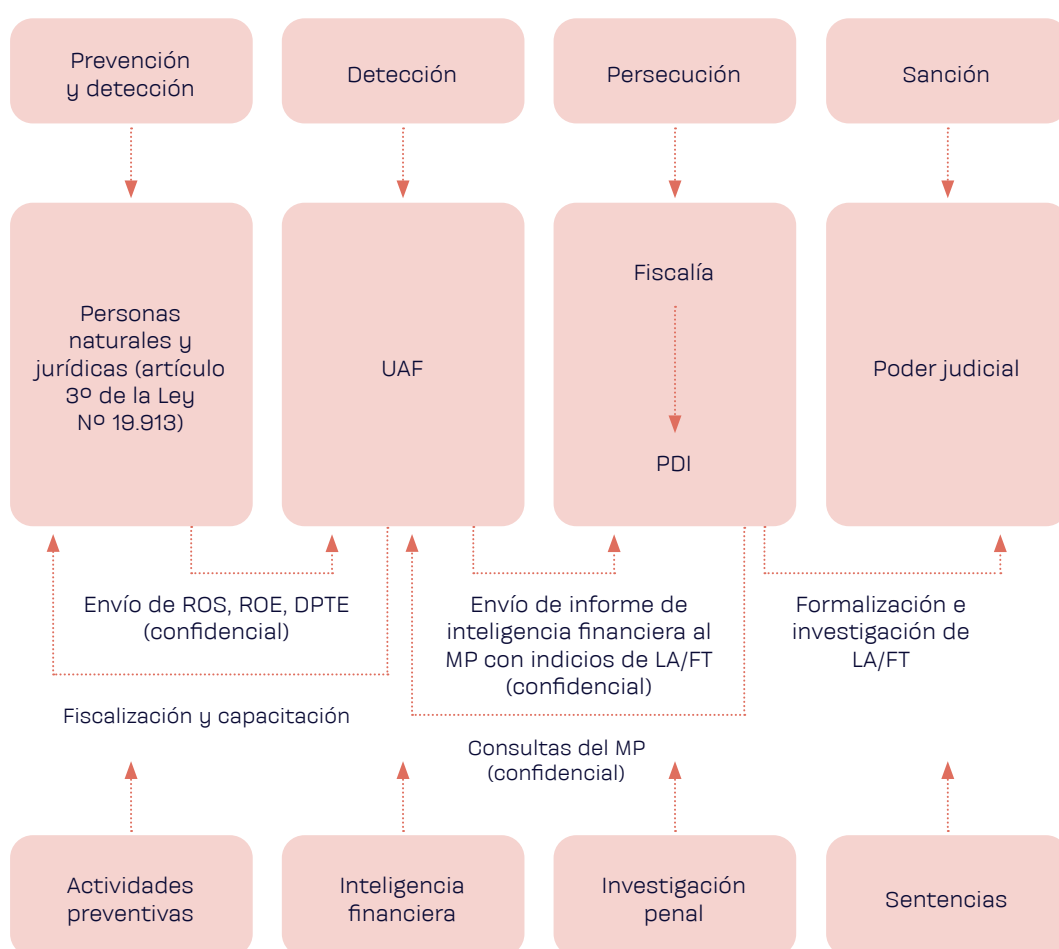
Prevención y detección

Detección

Persecución

Sanción

Personas naturales y jurídicas (artículo 3º de la Ley Nº 19.913)

UAF

Fiscalía

PDI

Poder judicial

Envío de ROS, ROE, DPTE (confidencial)

Envío de informe de inteligencia financiera al MP con indicios de LA/FT (confidencial)

Formalización e investigación de LA/FT

Fiscalización y capacitación

Consultas del MP (confidencial)

Actividades preventivas

Inteligencia financiera

Investigación penal

Sentencias